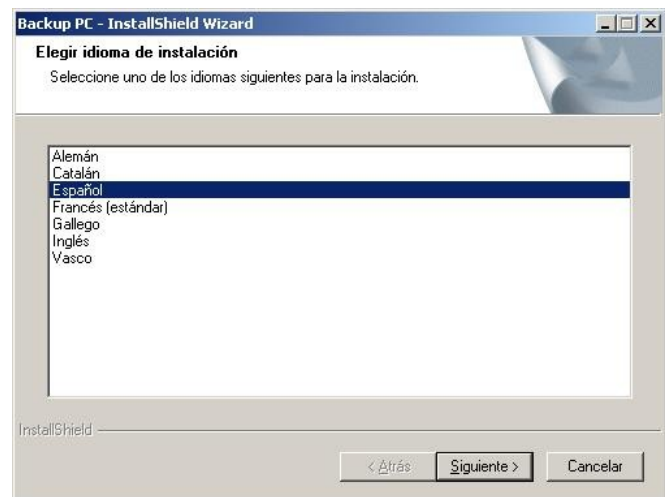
Backup PC - InstallShield Wizard

Elegir idioma de instalación

Seleccione uno de los idiomas siguientes para la instalación.

Alemán
Catalán
Español
Francés (estándar)
Gallego
Inglés
Vasco

InstallShield

< Atrás
Siguiente >
Cancelar